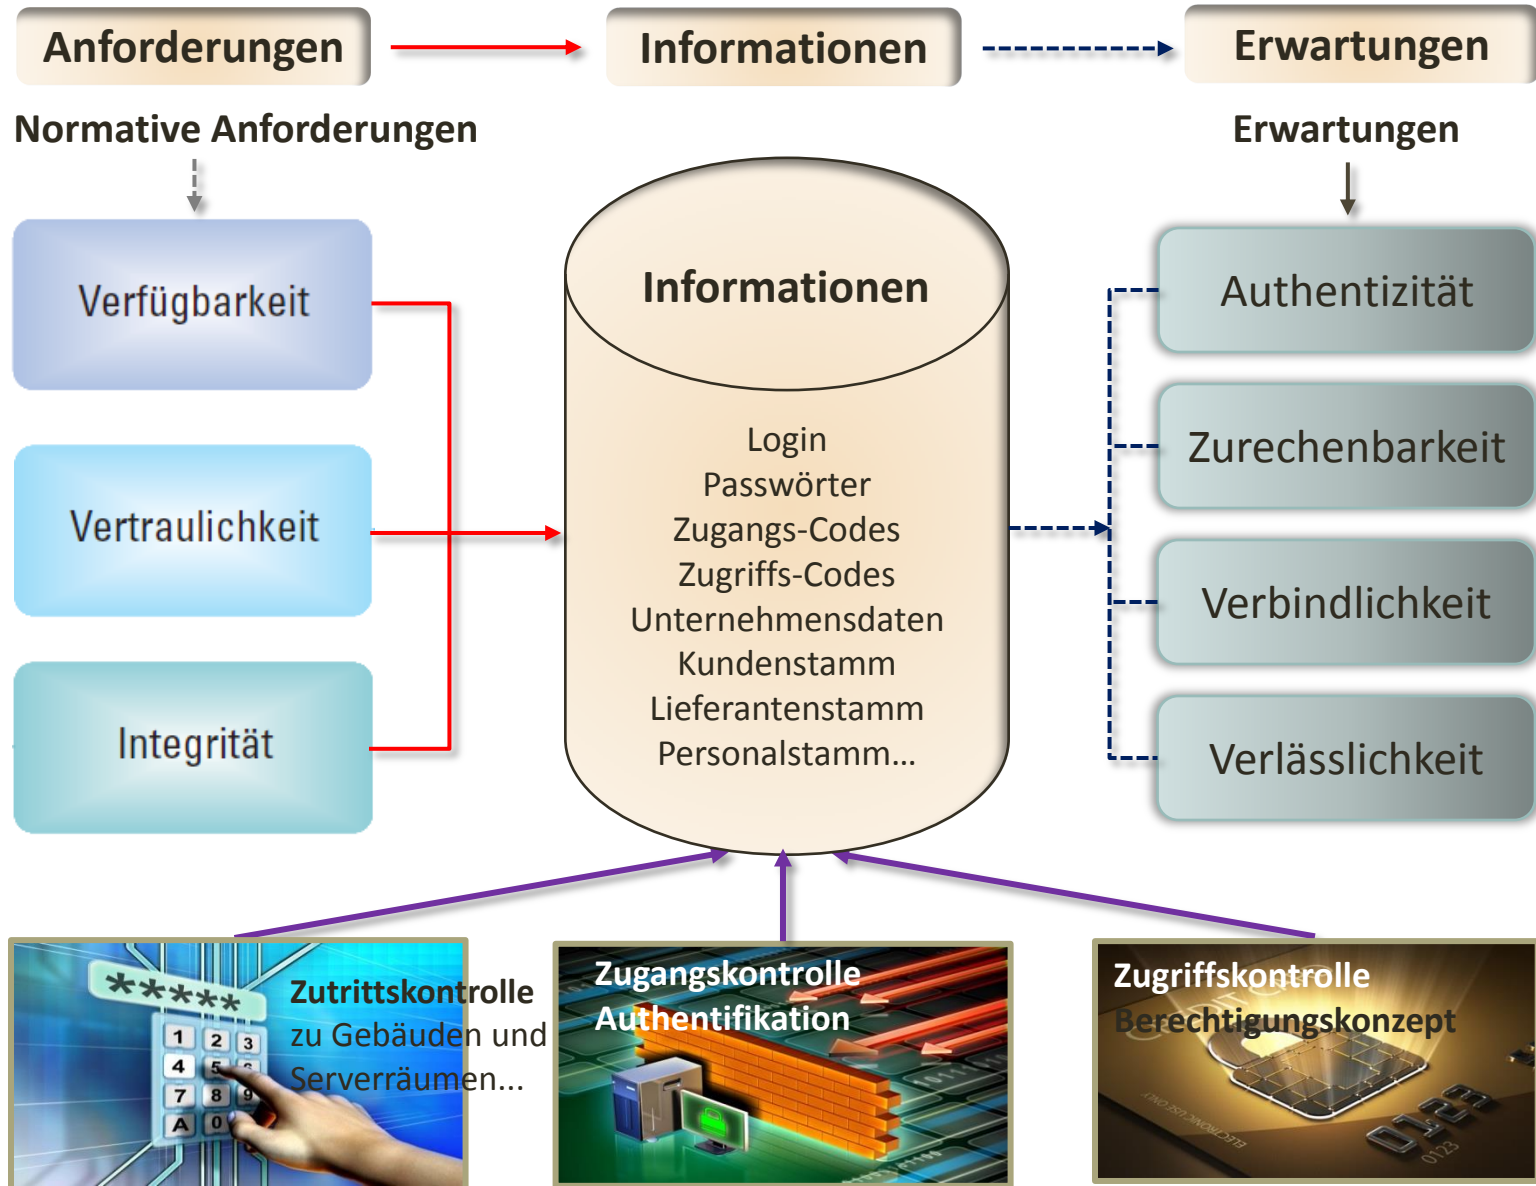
Anforderungen

Informationen

Erwartungen

Normative Anforderungen

Erwartungen

Verfügbarkeit

Vertraulichkeit

Integrität

Informationen

Login
Passwörter
Zugangs-Codes
Zugriffs-Codes
Unternehmensdaten
Kundenstamm
Lieferantenstamm
Personalstamm...

Authentizität

Zurechenbarkeit

Verbindlichkeit

Verlässlichkeit

*****
1 2 3
4 5 6
7 8 9
A 0

Zutrittskontrolle zu Gebäuden und Serverräumen...

Zugangskontrolle
Authentifikation

Zugriffskontrolle
Berechtigungskonzept

0123